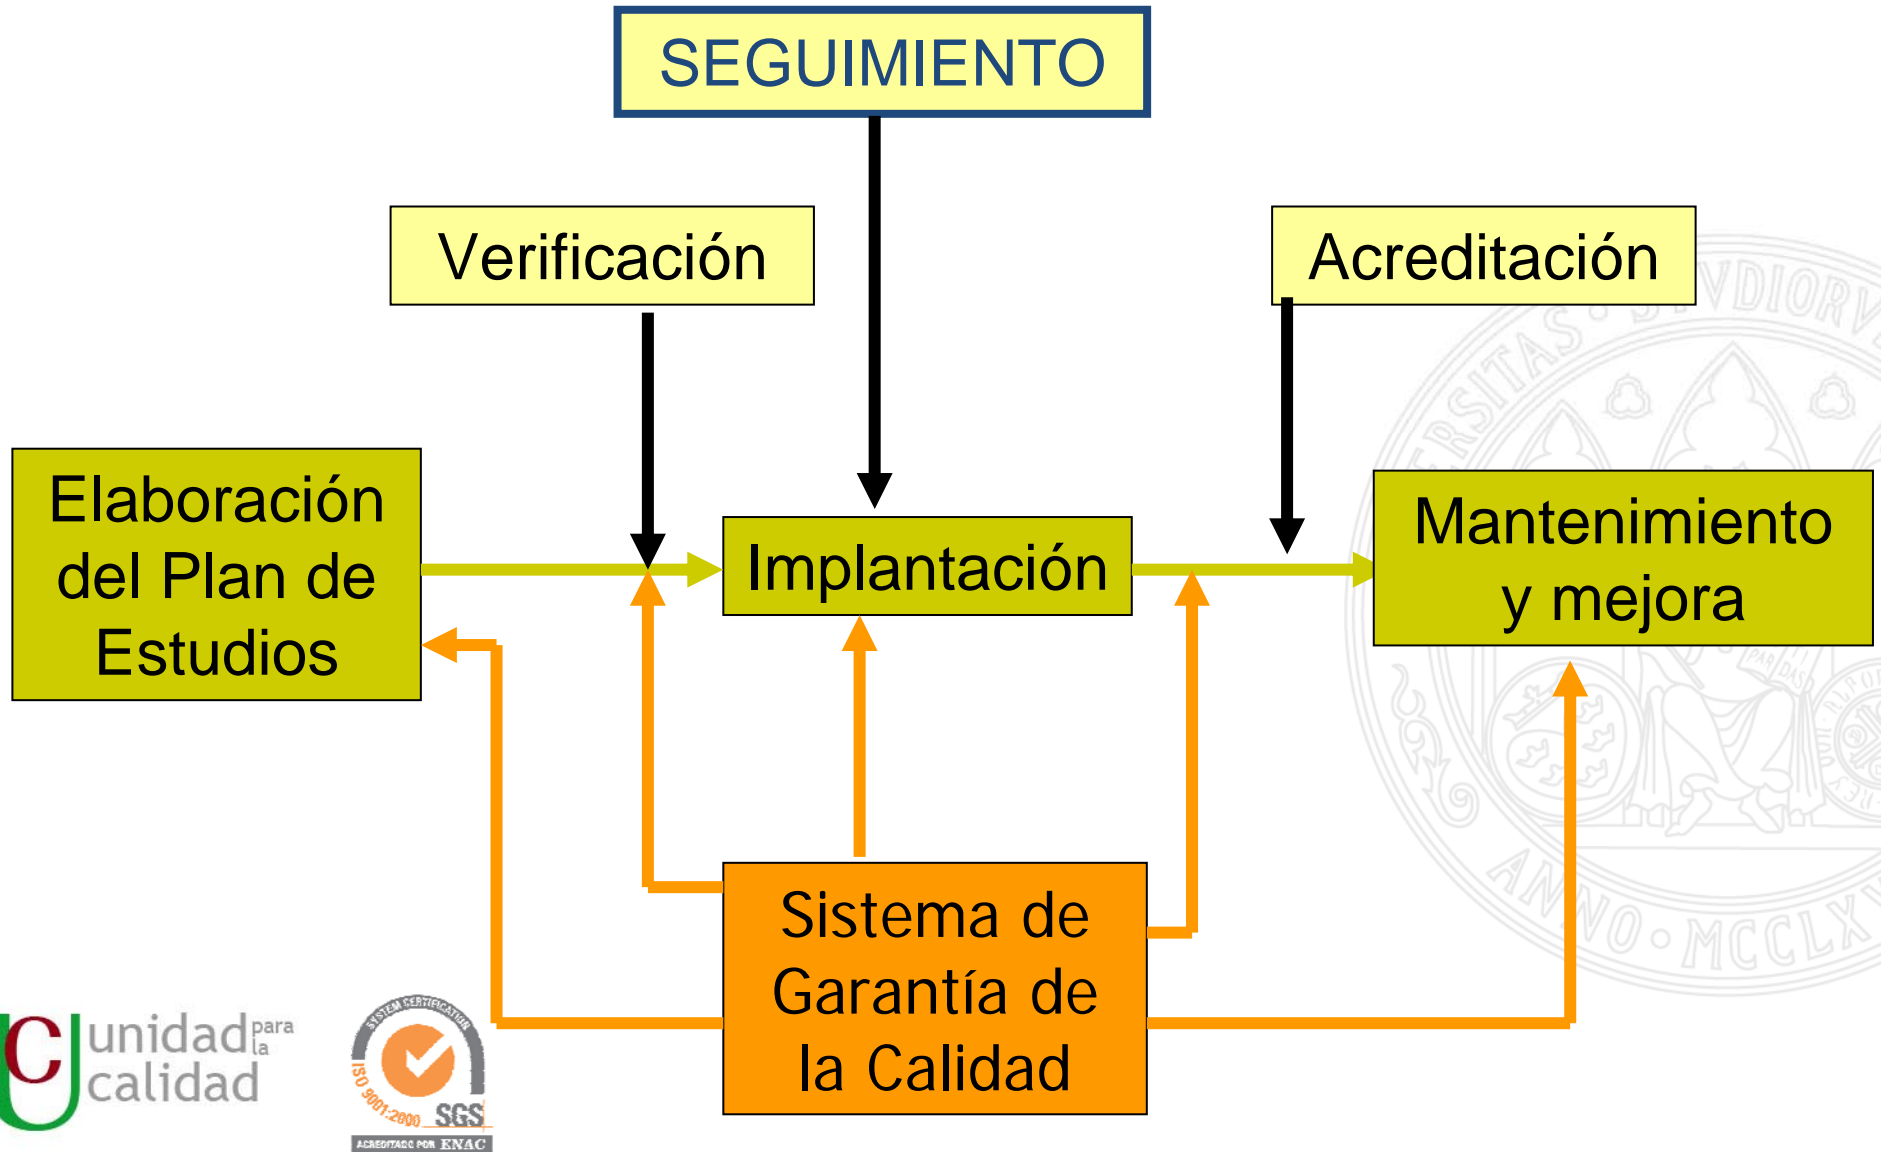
SEGUIMIENTO

Verificación

Acreditación

Elaboración del Plan de Estudios

Implantación

Mantenimiento y mejora

Sistema de Garantía de la Calidad

unidad para la calidad

SYSTEM CERTIFICATION
ISO 9001:2000 SGS
ACREDITADO POR ENAC

VNIVERSITAS · STVDIORVM
ANNO · MCCLX